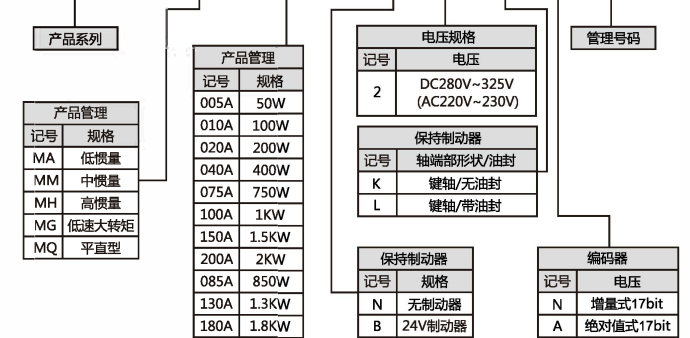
产品系列

| 产品管理 | |
|---|---|
| 记号 | 规格 |
| MA | 低惯量 |
| MM | 中惯量 |
| MH | 高惯量 |
| MG | 低速大转矩 |
| MQ | 平直型 |

| 产品管理 | |
|---|---|
| 记号 | 规格 |
| 005A | 50W |
| 010A | 100W |
| 020A | 200W |
| 040A | 400W |
| 075A | 750W |
| 100A | 1KW |
| 150A | 1.5KW |
| 200A | 2KW |
| 085A | 850W |
| 130A | 1.3KW |
| 180A | 1.8KW |

| 电压规格 | |
|---|---|
| 记号 | 电压 |
| 2 | DC280V~325V (AC220V~230V) |

| 保持制动器 | |
|---|---|
| 记号 | 轴端部形状/油封 |
| K | 键轴/无油封 |
| L | 键轴/带油封 |

| 保持制动器 | |
|---|---|
| 记号 | 规格 |
| N | 无制动器 |
| B | 24V制动器 |

管理号码

| 编码器 | |
|---|---|
| 记号 | 电压 |
| N | 增量式17bit |
| A | 绝对值式17bit |